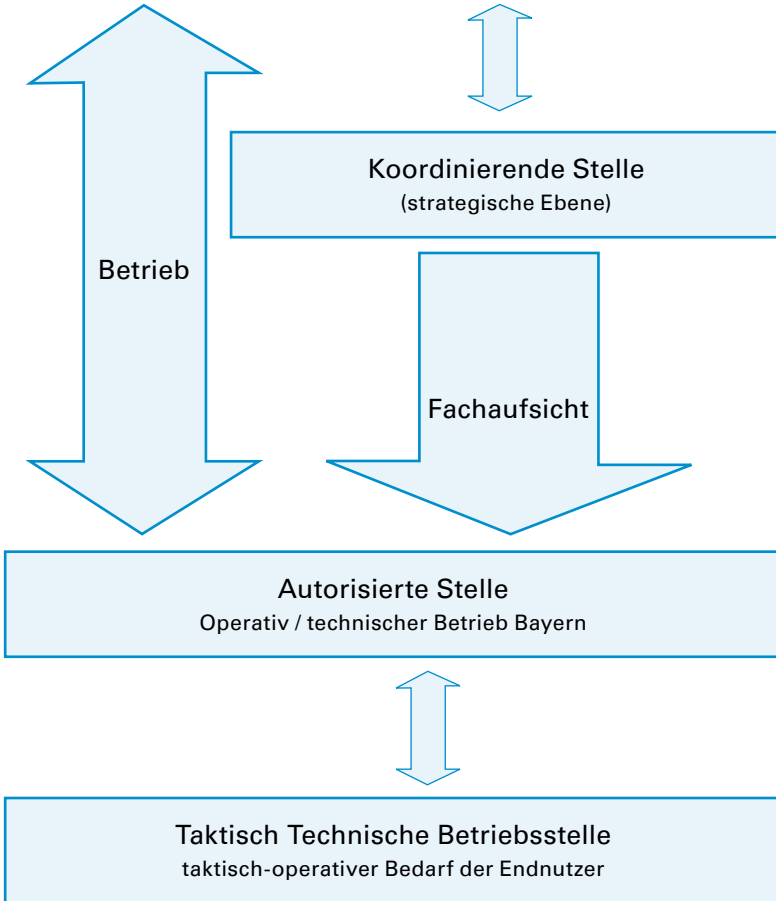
Koordinierende Stelle
(strategische Ebene)

Betrieb

Fachaufsicht

Autorisierte Stelle
Operativ / technischer Betrieb Bayern

Taktisch Technische Betriebsstelle
taktisch-operativer Bedarf der Endnutzer